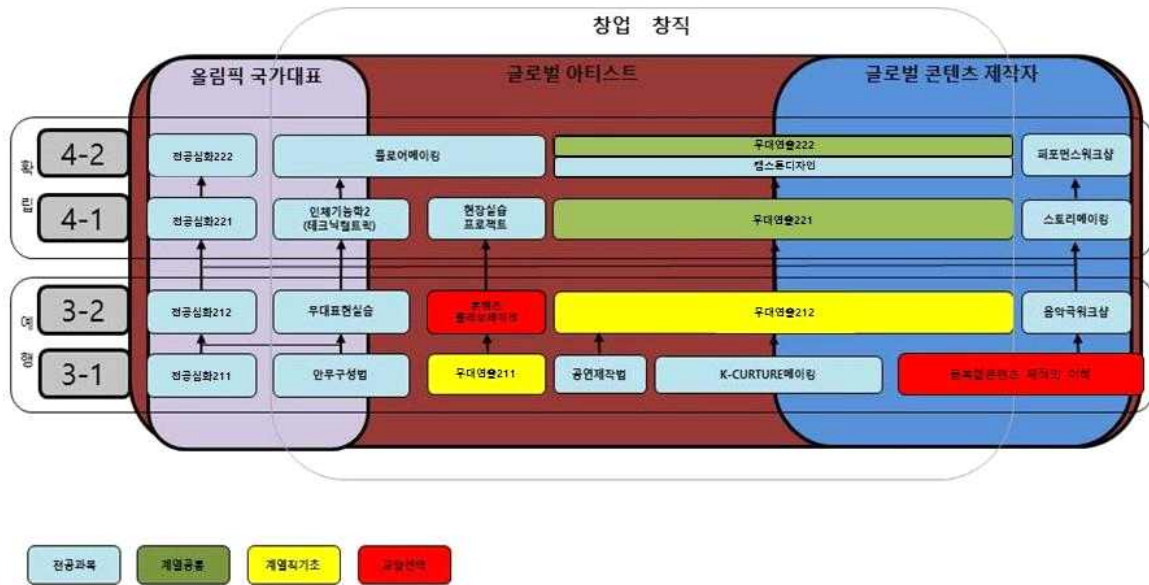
창업 창직

올림픽 국가대표

글로벌 아티스트

글로벌 콘텐츠 제작자

확

립

4-2

4-1

전공심화222

플로어메이킹

무대연출222

템스튜디자인

퍼포먼스워크샵

전공심화221

인체기능학2 (테크닉혁트릭)

현장실습 프로젝트

무대연출221

스토리메이킹

예

행

3-2

3-1

전공심화212

무대표현실습

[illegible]

무대연출212

음악극워크샵

전공심화211

안무구성법

무대연출211

공연제작법

K-CURTURE메이킹

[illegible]

전공과목

계열공통

계열직기초

교양선택